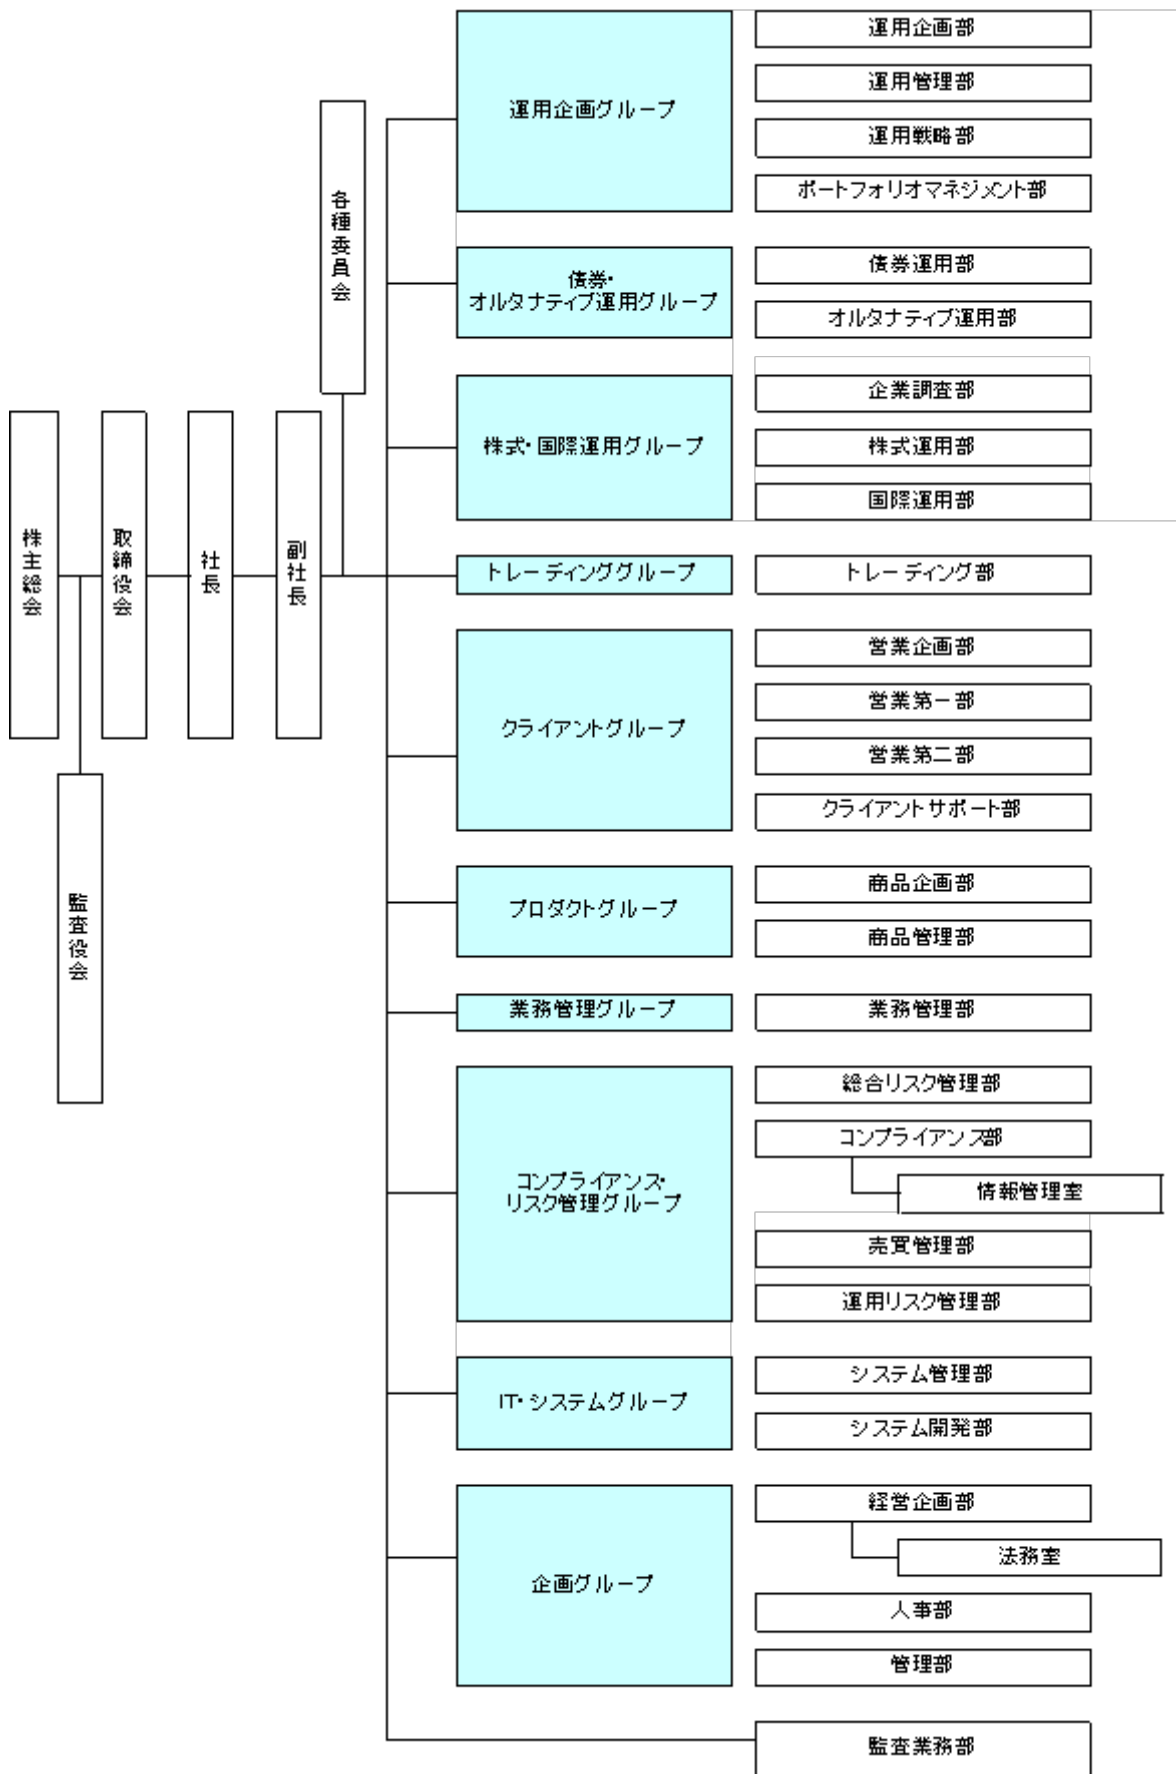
株主総会

取締役会

社長

副社長

各種委員会

監査役会

運用企画グループ

運用企画部

運用管理部

運用戦略部

ポートフォリオマネジメント部

債券・オルタナティブ運用グループ

債券運用部

オルタナティブ運用部

株式・国際運用グループ

企業調査部

株式運用部

国際運用部

トレーディンググループ

トレーディング部

クライアントグループ

営業企画部

営業第一部

営業第二部

クライアントサポート部

プロダクトグループ

商品企画部

商品管理部

業務管理グループ

業務管理部

コンプライアンス・リスク管理グループ

総合リスク管理部

コンプライアンス部

情報管理室

売買管理部

運用リスク管理部

IT・システムグループ

システム管理部

システム開発部

企画グループ

経営企画部

法務室

人事部

管理部

監査業務部